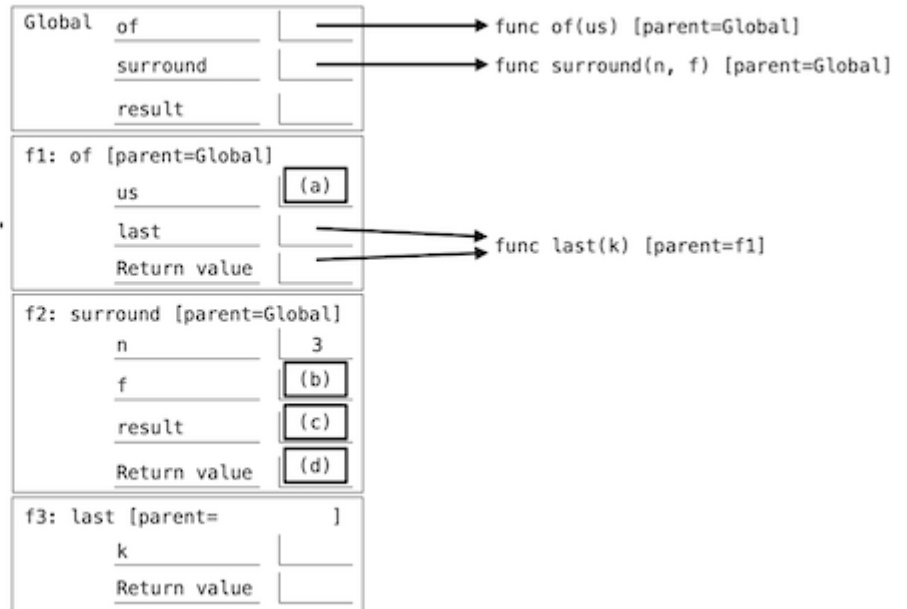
Global of
surround
result

func of(us) [parent=Global]
func surround(n, f) [parent=Global]

f1: of [parent=Global]
us (a)
last
Return value

func last(k) [parent=f1]

f2: surround [parent=Global]
n 3
f (b)
result (c)
Return value (d)

f3: last [parent= ]
k
Return value